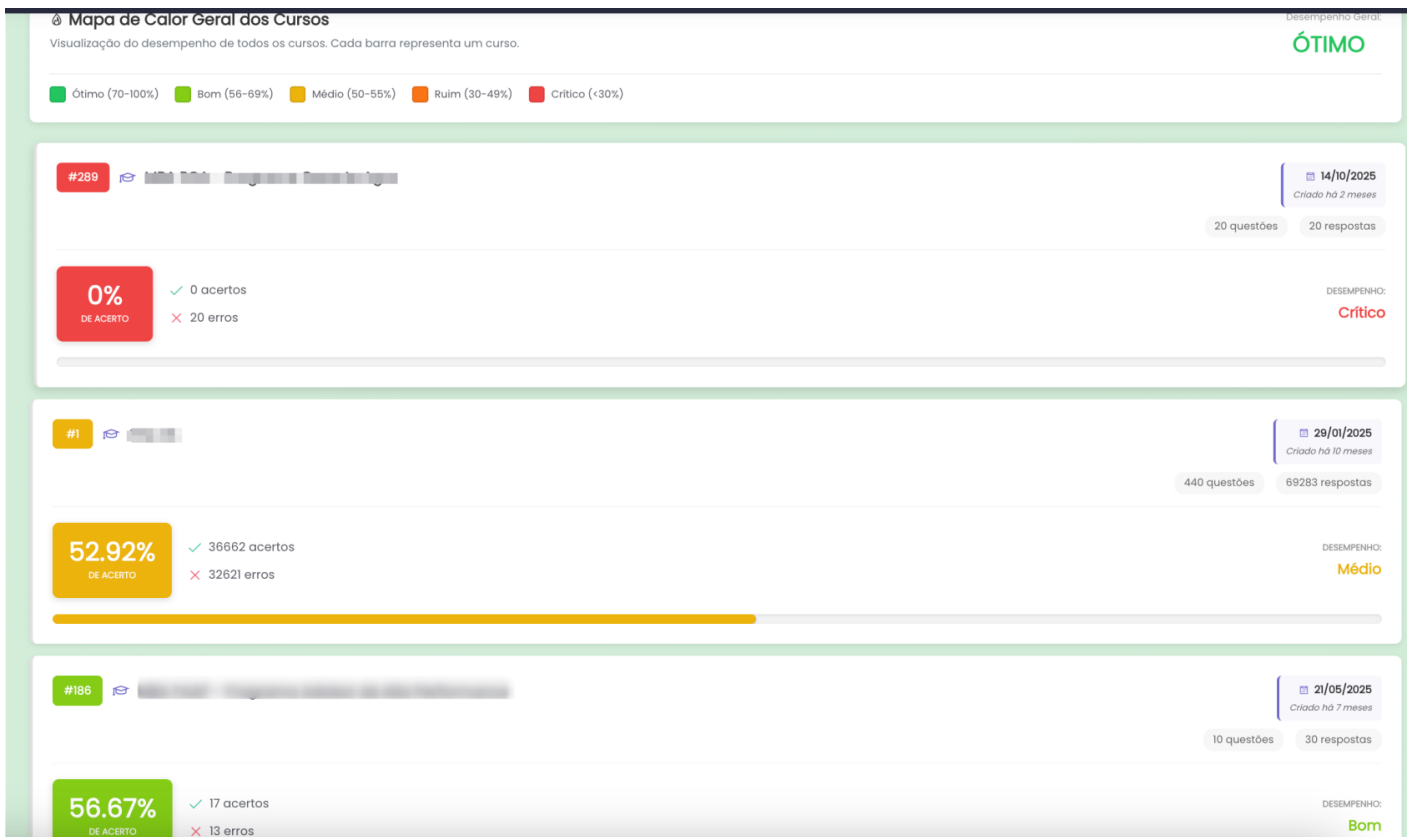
Mapa de Calor Geral dos Cursos
Visualização do desempenho de todos os cursos. Cada barra representa um curso.

Desempenho Geral:
ÓTIMO

Ótimo (70-100%) Bom (56-69%) Médio (50-55%) Ruim (30-49%) Crítico (<30%)

#289 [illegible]
14/10/2025
Criado há 2 meses
20 questões 20 respostas
0%
DE ACERTO
0 acertos
20 erros
DESEMPENHO:
Crítico

#1 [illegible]
29/01/2025
Criado há 10 meses
440 questões 69283 respostas
52.92%
DE ACERTO
36662 acertos
32621 erros
DESEMPENHO:
Médio

#186 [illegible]
21/05/2025
Criado há 7 meses
10 questões 30 respostas
56.67%
DE ACERTO
17 acertos
13 erros
DESEMPENHO:
Bom